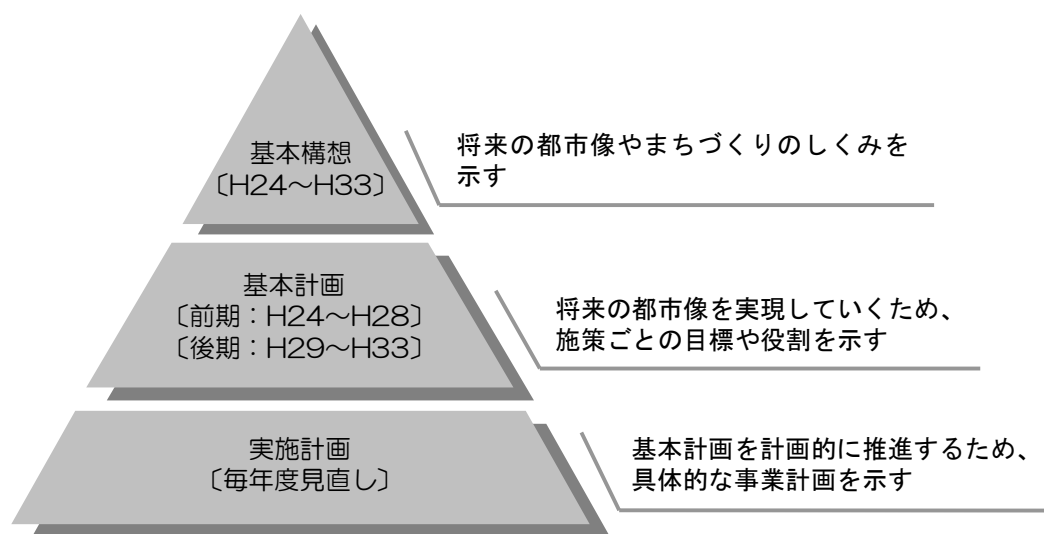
基本構想
〔H24〜H33〕

将来の都市像やまちづくりのしくみを示す

基本計画
〔前期：H24〜H28〕
〔後期：H29〜H33〕

将来の都市像を実現していくため、施策ごとの目標や役割を示す

実施計画
〔毎年度見直し〕

基本計画を計画的に推進するため、具体的な事業計画を示す